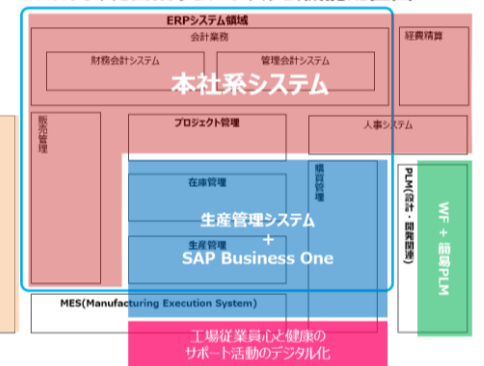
ERPシステム領域

会計業務

財務会計システム

管理会計システム

経費精算

本社系システム

販売管理

プロジェクト管理

人事システム

購買管理

在庫管理

生産管理システム
+
SAP Business One

生産管理

PLM(設計・開発関連)

WF + 簡易PLM

MES(Manufacturing Execution System)

工場従業員心と健康の
サポート活動のデジタル化